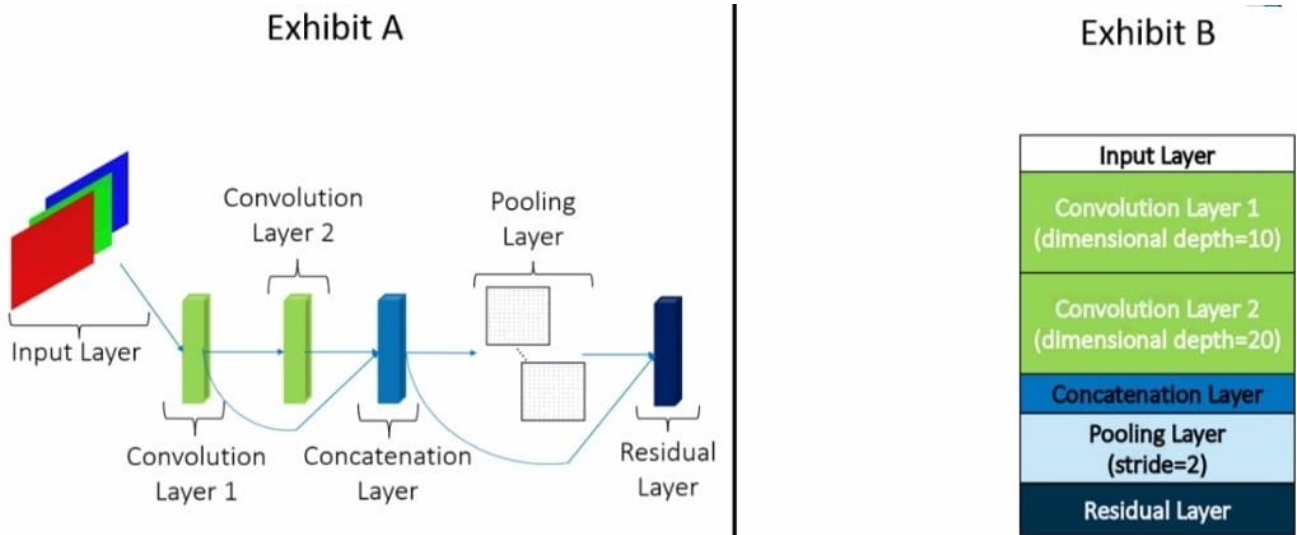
Exhibit A

Input Layer

Convolution Layer 2

Pooling Layer

Convolution Layer 1

Concatenation Layer

Residual Layer

Exhibit B

Input Layer

Convolution Layer 1 (dimensional depth=10)

Convolution Layer 2 (dimensional depth=20)

Concatenation Layer

Pooling Layer (stride=2)

Residual Layer